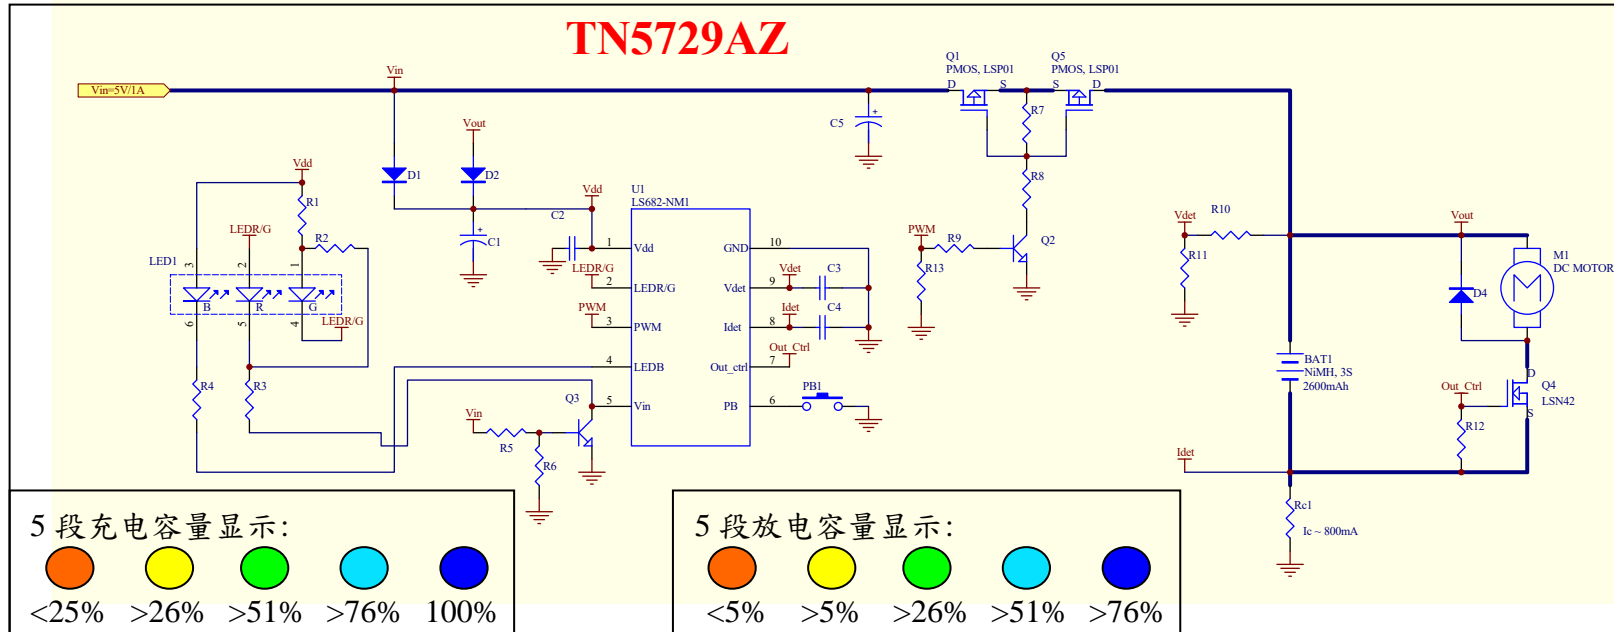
TN5729AZ

Vin=5V/1A
Vin
Vout
D1
D2
C1
Vdd
R1
R2
LEDR/G
LED1
B
R
G
LEDR/G
R4
R3
C2
Vdd
U1
LS682-NM1
1 Vdd
LEDR/G
2 LEDR/G
PWM
3 PWM
4 LEDB
5 Vin
10 GND
9 Vdet
8 Idet
7 Out_ctrl
6 PB
Vdet
C3
Idet
C4
Out_Ctrl
PB1
Q3
Vin
R5
R6
C5
Q1
PMOS, LSP01
D S
Q5
PMOS, LSP01
S D
R7
R8
PWM
R9
R13
Q2
Vdet
R10
R11
BAT1
NiMH, 3S
2600mAh
Idet
Rc1
Ic ~ 800mA
Vout
M1
DC MOTOR
D4
Out_Ctrl
Q4
LSN42
D
S
R12

5 段充电容量显示:
<25% >26% >51% >76% 100%

5 段放电容量显示:
<5% >5% >26% >51% >76%